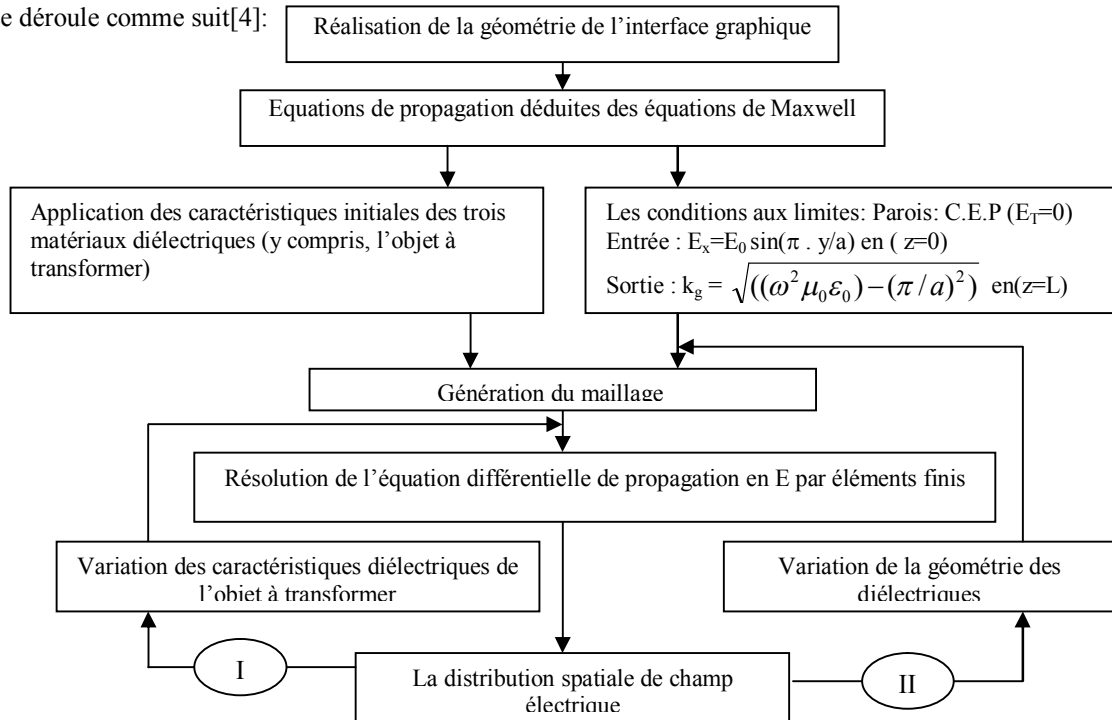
e déroule comme suit[4]:

Réalisation de la géométrie de l'interface graphique

Equations de propagation déduites des équations de Maxwell

Application des caractéristiques initiales des trois matériaux diélectriques (y compris, l'objet à transformer)

Les conditions aux limites: Parois: C.E.P ($E_T$=0)
Entrée : $E_x$=$E_0 \sin(\pi . y/a)$ en ( z=0)
Sortie : $k_g = \sqrt{((\omega^2 \mu_0 \varepsilon_0) - (\pi / a)^2)}$ en(z=L)

Génération du maillage

Résolution de l'équation différentielle de propagation en E par éléments finis

Variation des caractéristiques diélectriques de l'objet à transformer

Variation de la géométrie des diélectriques

I

La distribution spatiale de champ électrique

II